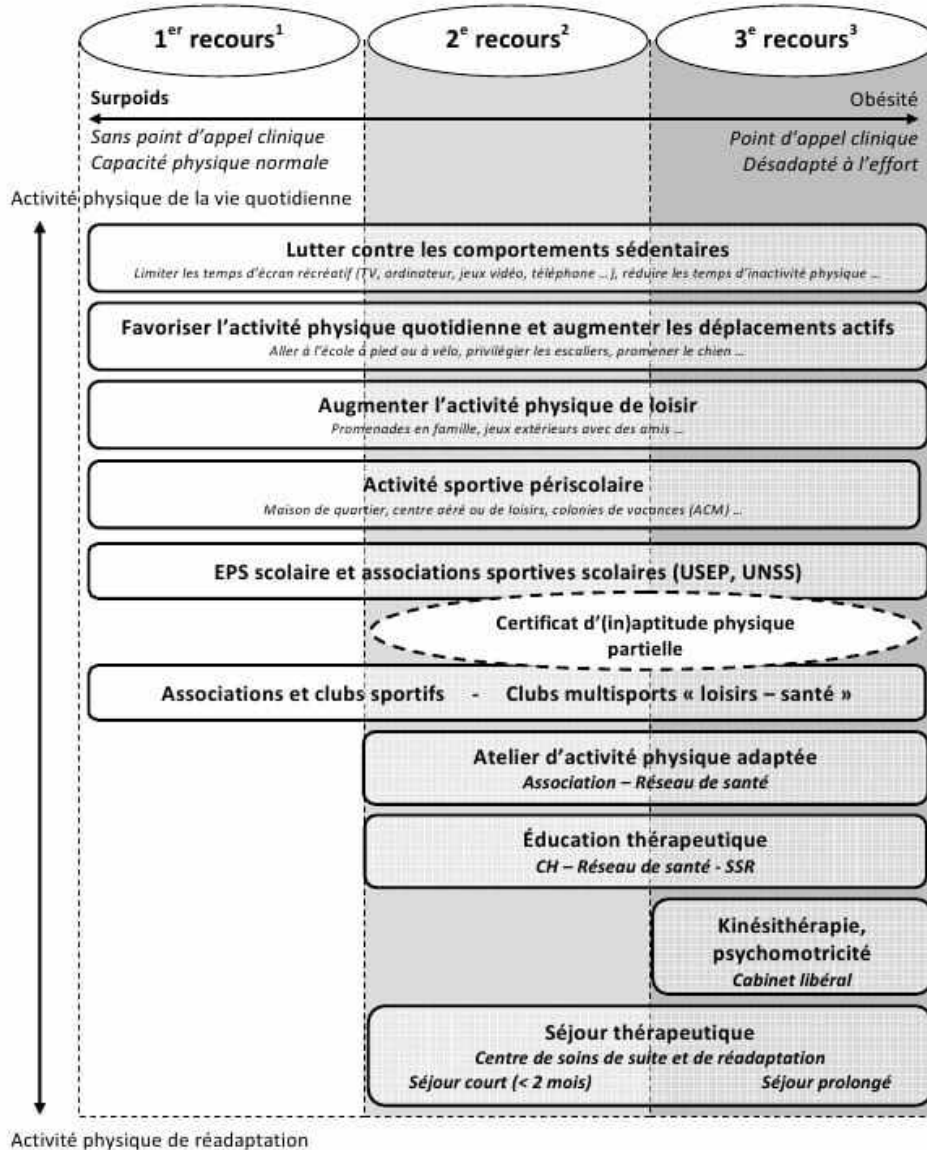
1$^{er}$ recours$^1$

2$^e$ recours$^2$

3$^e$ recours$^3$

Surpoids

Obésité

Sans point d'appel clinique
Capacité physique normale

Point d'appel clinique
Désadapté à l'effort

Activité physique de la vie quotidienne

Lutter contre les comportements sédentaires
Limiter les temps d'écran récréatif (TV, ordinateur, jeux vidéo, téléphone ...), réduire les temps d'inactivité physique ...

Favoriser l'activité physique quotidienne et augmenter les déplacements actifs
Aller à l'école à pied ou à vélo, privilégier les escaliers, promener le chien ...

Augmenter l'activité physique de loisir
Promenades en famille, jeux extérieurs avec des amis ...

Activité sportive périscolaire
Maison de quartier, centre aéré ou de loisirs, colonies de vacances (ACM) ...

EPS scolaire et associations sportives scolaires (USEP, UNSS)

Certificat d'(in)aptitude physique partielle

Associations et clubs sportifs - Clubs multisports « loisirs – santé »

Atelier d'activité physique adaptée
Association – Réseau de santé

Éducation thérapeutique
CH – Réseau de santé - SSR

Kinésithérapie, psychomotricité
Cabinet libéral

Séjour thérapeutique
Centre de soins de suite et de réadaptation
Séjour court (< 2 mois)
Séjour prolongé

Activité physique de réadaptation